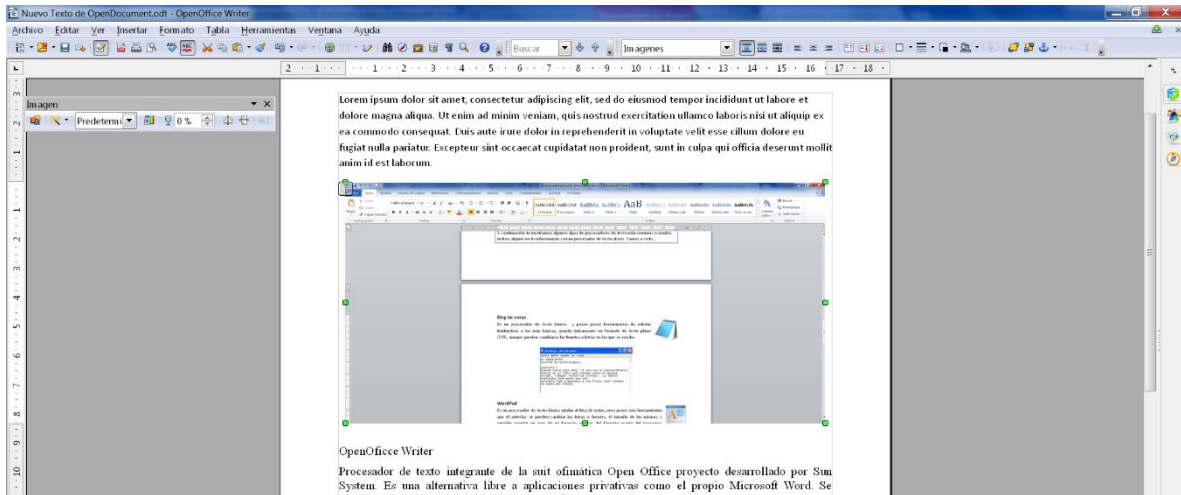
Nuevo Texto de OpenDocument.odt - OpenOffice Writer

Archivo Editar Ver Insertar Formato Tabla Herramientas Ventana Ayuda

Buscar

Imagenes

Imagen

Predetermi

0 %

Lorem ipsum dolor sit amet, consectetur adipiscing elit, sed do eiusmod tempor incididunt ut labore et dolore magna aliqua. Ut enim ad minim veniam, quis nostrud exercitation ullamco laboris nisi ut aliquip ex ea commodo consequat. Duis aute irure dolor in reprehenderit in voluptate velit esse cillum dolore eu fugiat nulla pariatur. Excepteur sint occaecat cupidatat non proident, sunt in culpa qui officia deserunt mollit anim id est laborum.

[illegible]

Blog de notas

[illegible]

WordPad

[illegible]

OpenOficce Writer

Procesador de texto integrante de la suit ofimática Open Office proyecto desarrollado por Sun System. Es una alternativa libre a aplicaciones privativas como el propio Microsoft Word. Se